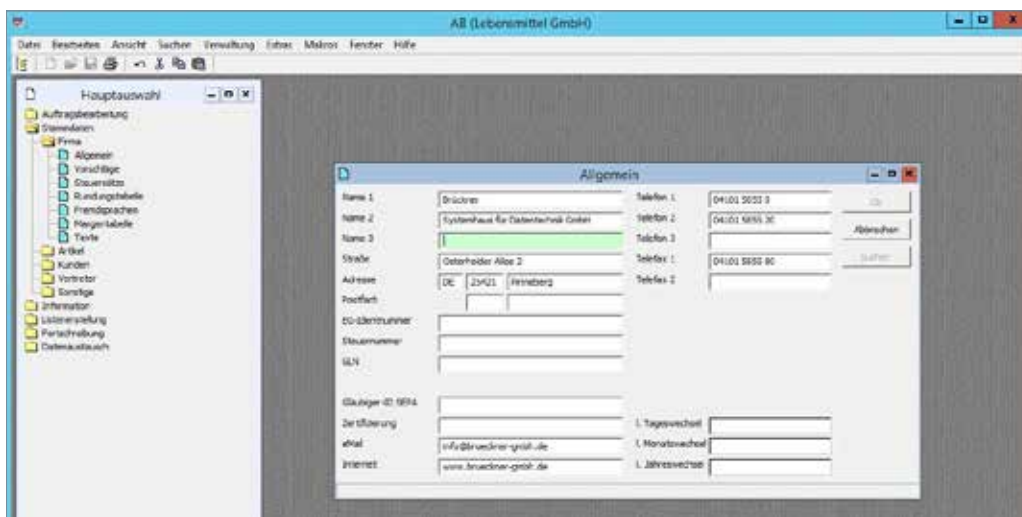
AB (Lebensmittel GmbH)

Datei Bearbeiten Ansicht Suchen Verwaltung Extras Makros Fenster Hilfe

Hauptauswahl

Auftragsbearbeitung
Stammdaten
Firma
Allgemein
Vorschläge
Steuersätze
Rundungstabelle
Fremdsprachen
Mengentabelle
Texte
Artikel
Kunden
Vertreter
Sonstige
Information
Listenerstellung
Fortschreibung
Datenaustausch

Allgemein

| | |
|---|---|
| Name 1 | Brückner |
| Name 2 | Systemhaus für Datentechnik GmbH |
| Name 3 | |
| Straße | Osterholder Allee 2 |
| Adresse | DE 25421 Pinneberg |
| Postfach | |
| EG-Identnummer | |
| Steuernummer | |
| GLN | |
| Gläubiger-ID SEPA | |
| Zertifizierung | |
| eMail | info@brueckner-gmbh.de |
| Internet | www.brueckner-gmbh.de |

| | |
|---|---|
| Telefon 1 | 04101 5855 0 |
| Telefon 2 | 04101 5855 30 |
| Telefon 3 | |
| Telefax 1 | 04101 5855 80 |
| Telefax 2 | |
| l. Tageswechsel | |
| l. Monatswechsel | |
| l. Jahreswechsel | |

Ok
Abbrechen
Suchen